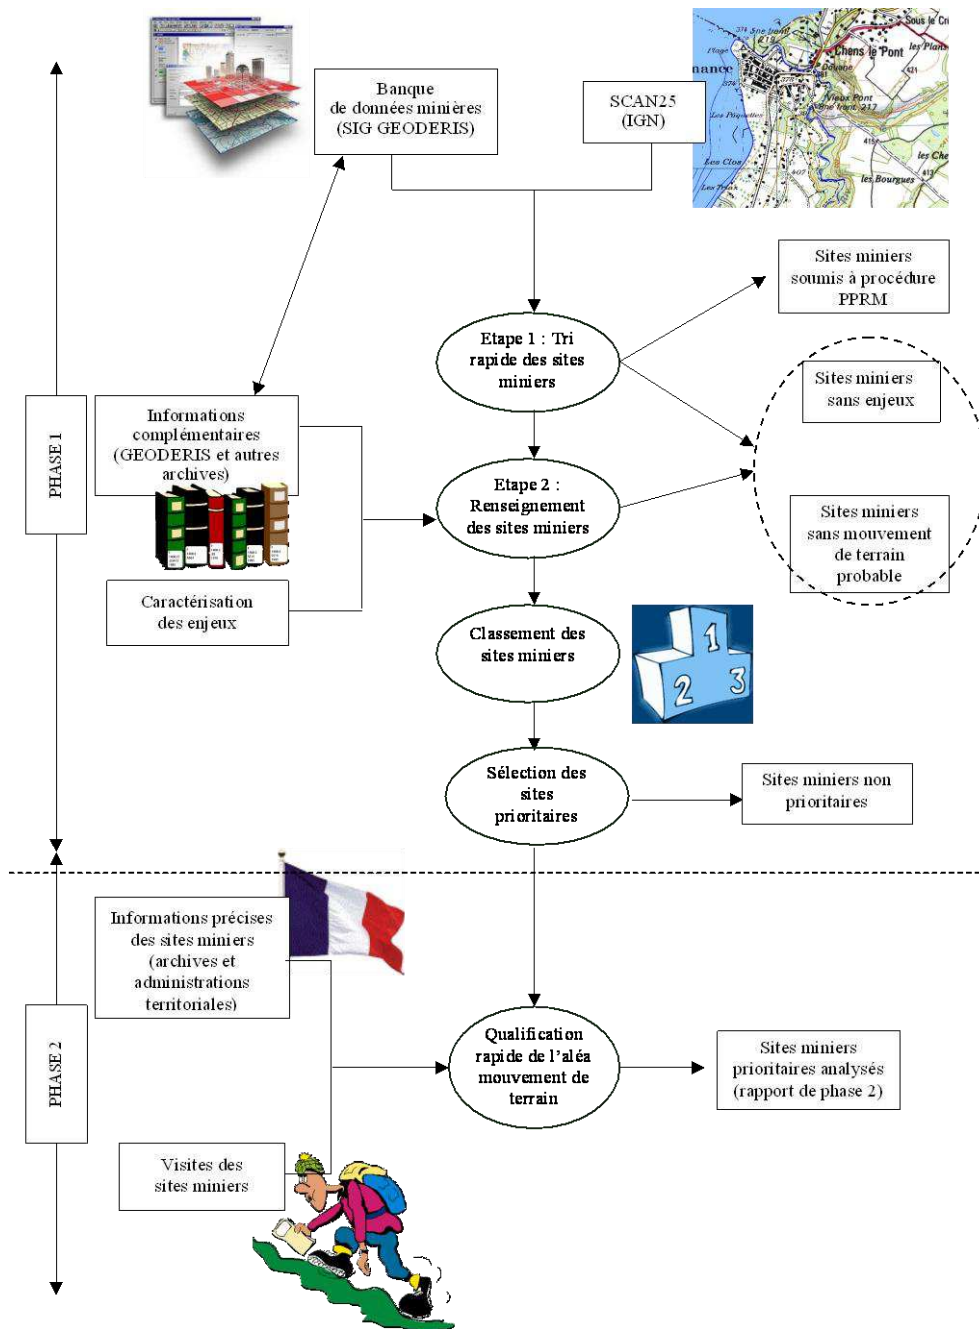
PHASE 1

Banque de données minières (SIG GEODERIS)

SCAN25 (IGN)

Sous le Cr
Chens le Pont
les Plans
nance
Douvaine
Vieux Pont
Les Pâquettes
Les Clos
les Che
les Bourgues

Etape 1 : Tri rapide des sites miniers

Sites miniers soumis à procédure PPRM

Sites miniers sans enjeux

Informations complémentaires (GEODERIS et autres archives)

Etape 2 : Renseignement des sites miniers

Sites miniers sans mouvement de terrain probable

Caractérisation des enjeux

Classement des sites miniers

1
2
3

Sélection des sites prioritaires

Sites miniers non prioritaires

PHASE 2

Informations précises des sites miniers (archives et administrations territoriales)

Qualification rapide de l'aléa mouvement de terrain

Sites miniers prioritaires analysés (rapport de phase 2)

Visites des sites miniers